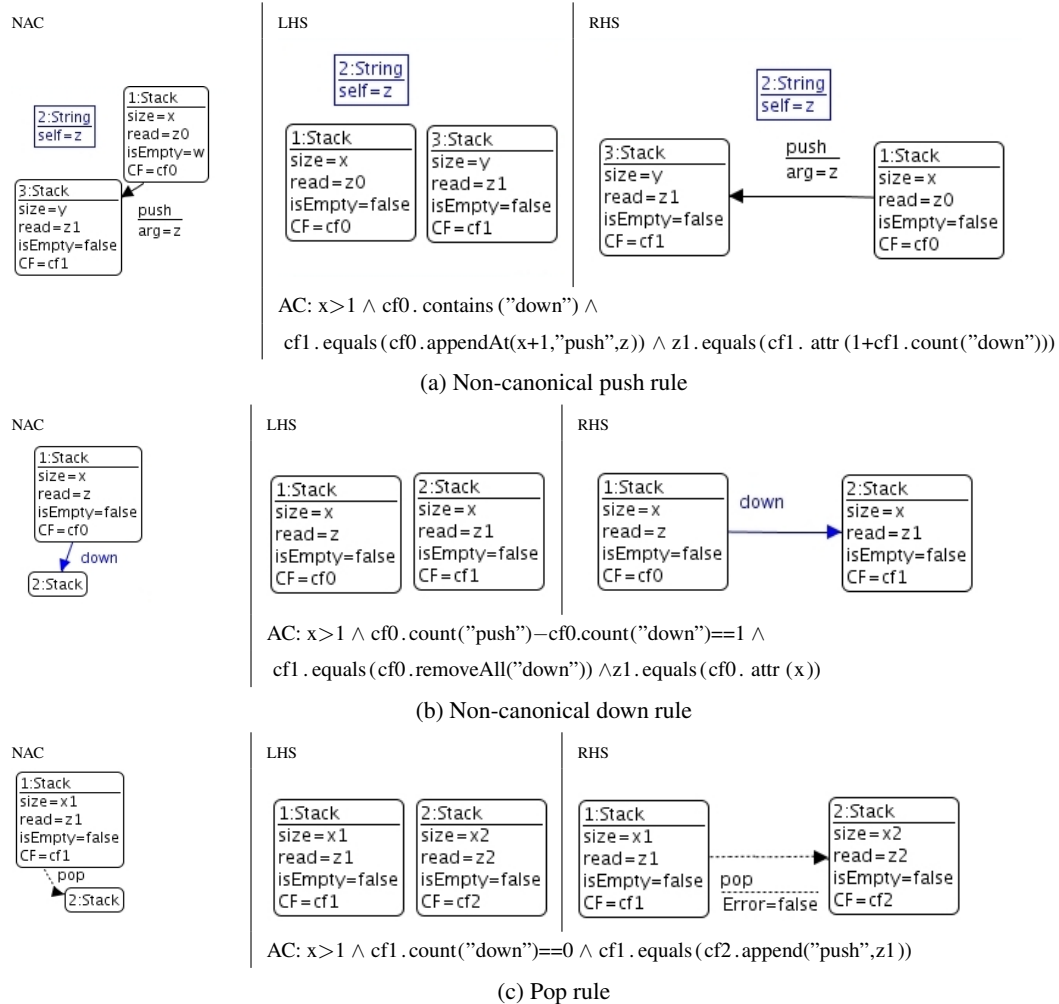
NAC

2:String
self=z

1:Stack
size=x
read=z0
isEmpty=w
CF=cf0

3:Stack
size=y
read=z1
isEmpty=false
CF=cf1

push
arg=z

LHS

2:String
self=z

1:Stack
size=x
read=z0
isEmpty=false
CF=cf0

3:Stack
size=y
read=z1
isEmpty=false
CF=cf1

RHS

2:String
self=z

3:Stack
size=y
read=z1
isEmpty=false
CF=cf1

push
arg=z

1:Stack
size=x
read=z0
isEmpty=false
CF=cf0

AC: $x > 1 \wedge$ cf0 . contains ("down") $\wedge$

cf1 . equals ( cf0 . appendAt(x+1,"push",z)) $\wedge$ z1 . equals ( cf1 . attr (1+cf1 . count("down")))

(a) Non-canonical push rule

NAC

1:Stack
size=x
read=z
isEmpty=false
CF=cf0

down

2:Stack

LHS

1:Stack
size=x
read=z
isEmpty=false
CF=cf0

2:Stack
size=x
read=z1
isEmpty=false
CF=cf1

RHS

1:Stack
size=x
read=z
isEmpty=false
CF=cf0

down

2:Stack
size=x
read=z1
isEmpty=false
CF=cf1

AC: $x > 1 \wedge$ cf0.count("push")$-$cf0.count("down")==1 $\wedge$

cf1 . equals ( cf0 . removeAll("down")) $\wedge$z1 . equals ( cf0 . attr (x))

(b) Non-canonical down rule

NAC

1:Stack
size=x1
read=z1
isEmpty=false
CF=cf1

pop

2:Stack

LHS

1:Stack
size=x1
read=z1
isEmpty=false
CF=cf1

2:Stack
size=x2
read=z2
isEmpty=false
CF=cf2

RHS

1:Stack
size=x1
read=z1
isEmpty=false
CF=cf1

pop
Error=false

2:Stack
size=x2
read=z2
isEmpty=false
CF=cf2

AC: $x > 1 \wedge$ cf1 . count("down")==0 $\wedge$ cf1 . equals ( cf2 . append("push",z1))

(c) Pop rule